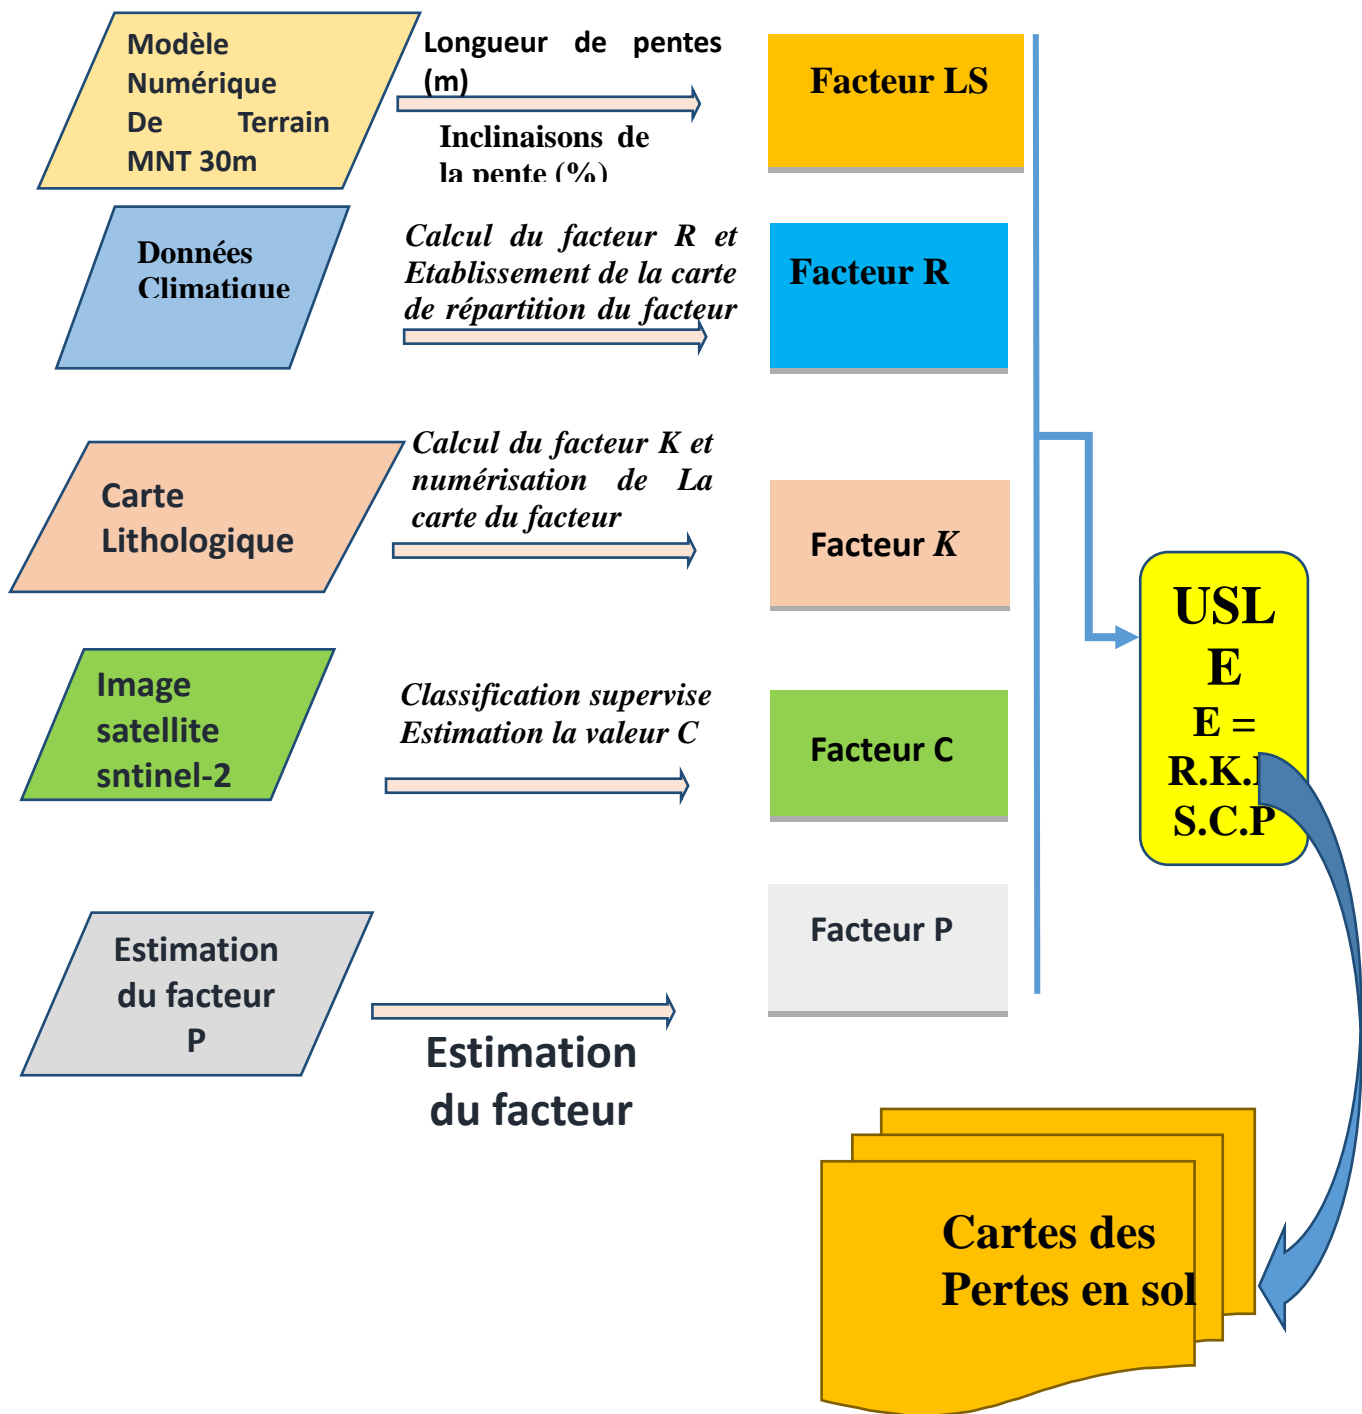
Modèle Numérique De Terrain MNT 30m

Longueur de pentes (m)

Inclinaisons de la pente (%)

Facteur LS

Données Climatique

Calcul du facteur R et Etablissement de la carte de répartition du facteur

Facteur R

Carte Lithologique

Calcul du facteur K et numérisation de La carte du facteur

Facteur K

Image satellite sntinel-2

Classification supervise Estimation la valeur C

Facteur C

Estimation du facteur P

Estimation du facteur

Facteur P

USL E

E = R.K.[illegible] S.C.P

Cartes des Pertes en sol